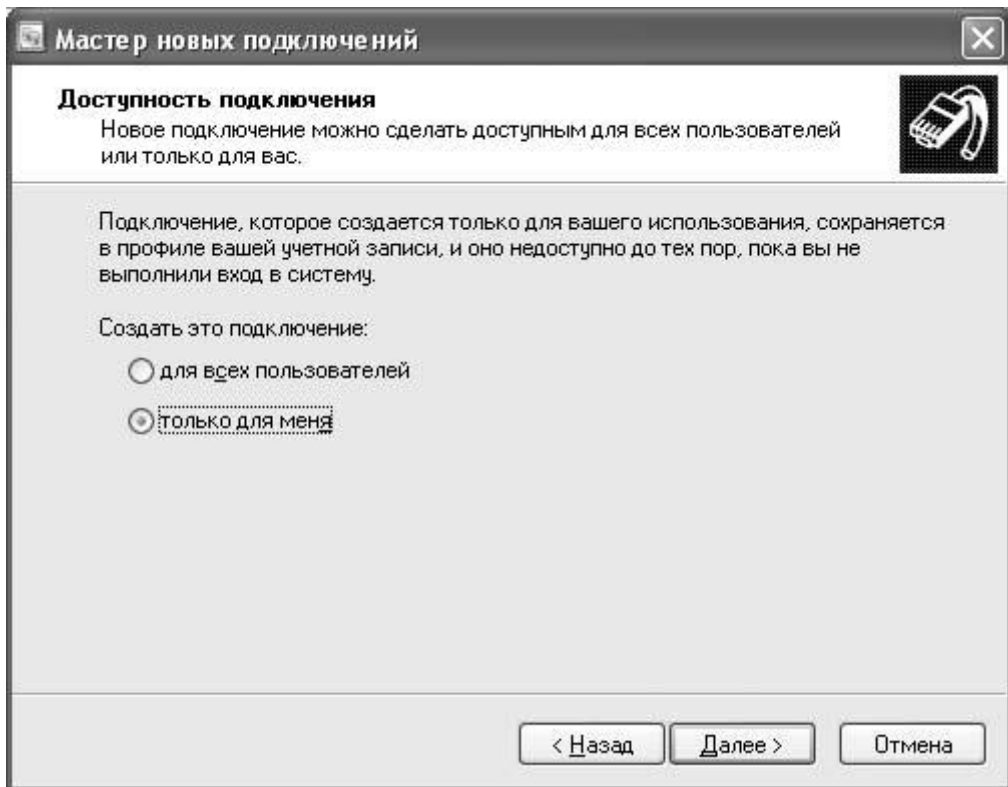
Мастер новых подключений

Доступность подключения
Новое подключение можно сделать доступным для всех пользователей или только для вас.

Подключение, которое создается только для вашего использования, сохраняется в профиле вашей учетной записи, и оно недоступно до тех пор, пока вы не выполнили вход в систему.

Создать это подключение:

для всех пользователей

только для меня

< Назад

Далее >

Отмена